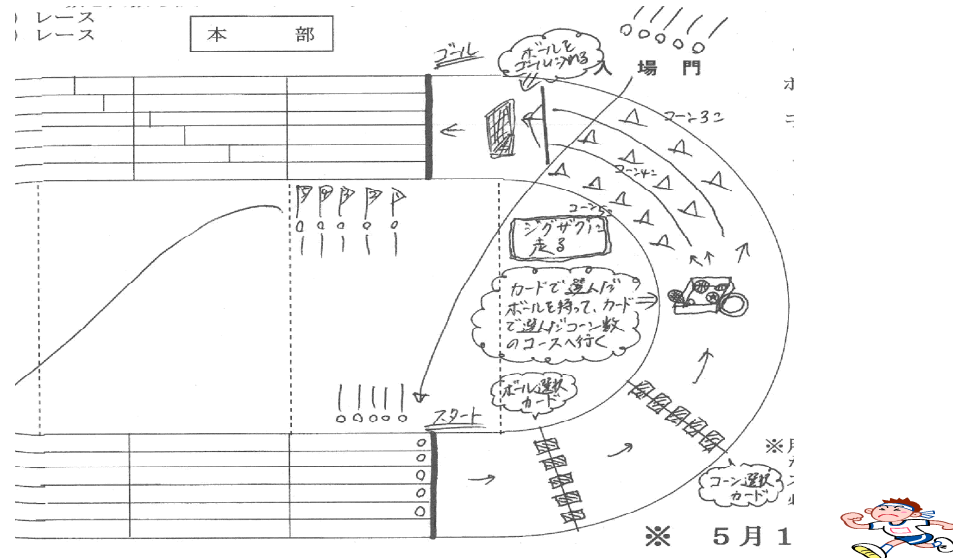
) レース
) レース

本　部

ゴール

ボールを
ゴールに入れる

入　場　門

コーン3こ

コーン4こ

コーン5こ

ジグザグに
走る

カードで選んだ
ボールを持って、カード
で選んだコーン数
のコースへ行く

ボール選択
カード

スタート

コーン選択
カード

※ 5月1

※